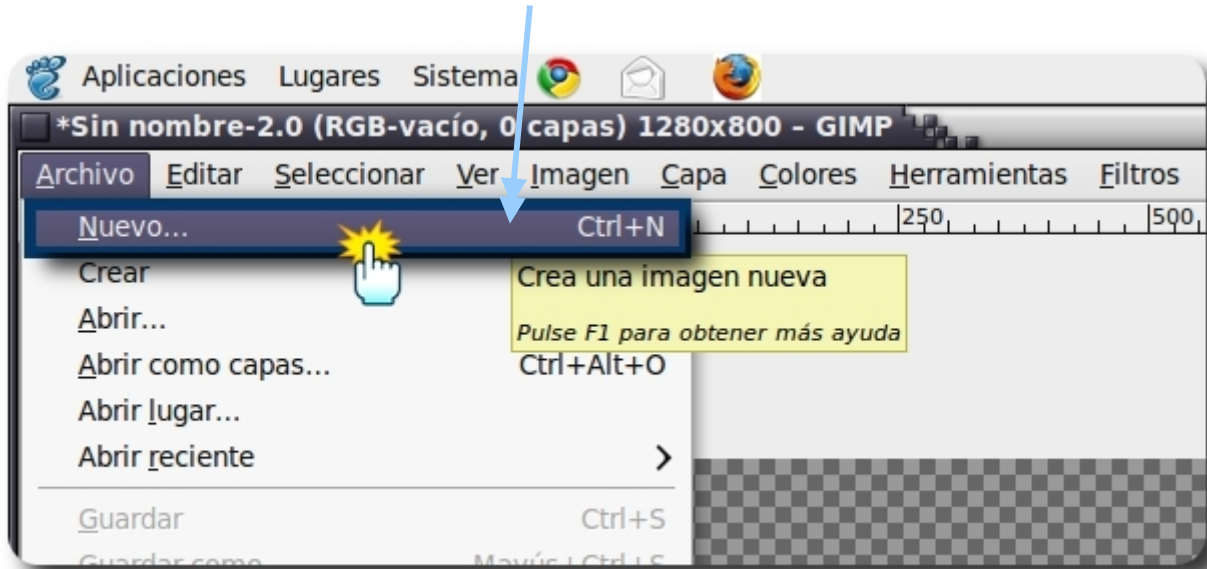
Aplicaciones Lugares Sistema

*Sin nombre-2.0 (RGB-vacío, 0 capas) 1280x800 – GIMP

Archivo Editar Seleccionar Ver Imagen Capa Colores Herramientas Filtros

Nuevo... Ctrl+N

250 500

Crear

Crea una imagen nueva

Pulse F1 para obtener más ayuda

Abrir...

Abrir como capas... Ctrl+Alt+O

Abrir lugar...

Abrir reciente

Guardar Ctrl+S

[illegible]